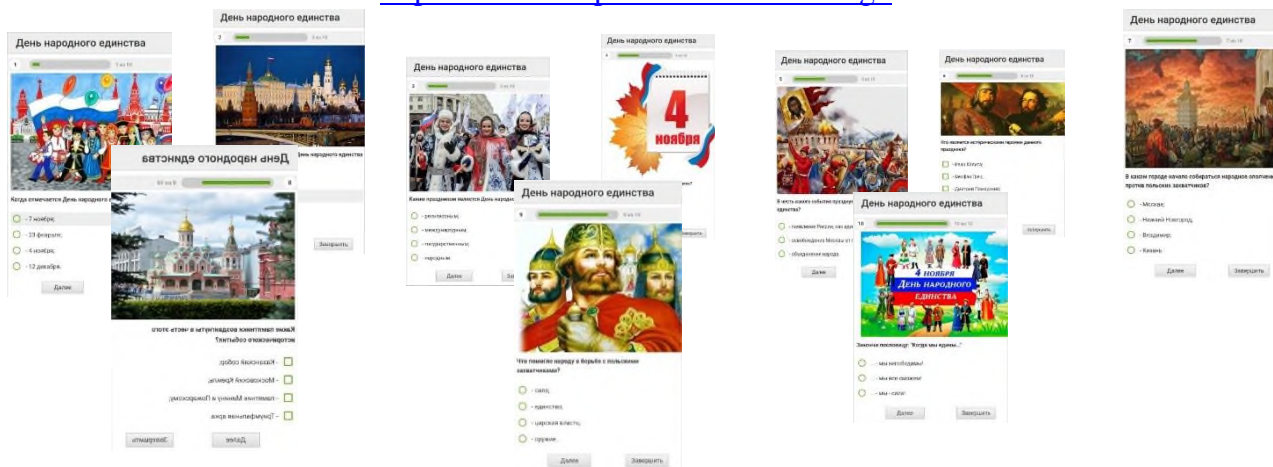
День народного единства
1 из 10
Когда отмечается День народного единства?
- 7 ноября;
- 23 февраля;
- 4 ноября;
- 12 декабря.
Далее

День народного единства
2 из 10
День народного единства
Завершить

День народного единства
8 из 10
Какие памятники воздвигнуты в честь этого исторического события?
- Казанский собор;
- Московский Кремль;
- памятник Минину и Пожарскому;
- Триумфальная арка.
Далее
Завершить

День народного единства
3 из 10
Каким праздником является День народного единства?
- религиозным;
- международным;
- государственным;
- народным.
Далее

4 из 10
4 ноября

День народного единства
9 из 10
Что помогло народу в борьбе с польскими захватчиками?
- сила;
- единство;
- царская власть;
- оружие.
Далее
Завершить

День народного единства
5 из 10
В честь какого события празднуется День народного единства?
Далее

День народного единства
6 из 10
Кто является историческими героями данного праздника?
Завершить

День народного единства
10 из 10
4 НОЯБРЯ
ДЕНЬ НАРОДНОГО ЕДИНСТВА
Закончи пословицу: "Когда мы едины..."
- ... мы непобедимы!
- ... мы все сильнее!
- ... мы - сила!
Далее
Завершить

День народного единства
7 из 10
В каком городе начало собираться народное ополчение против польских захватчиков?
- Москва;
- Нижний Новгород;
- Владимир;
- Казань.
Далее
Завершить